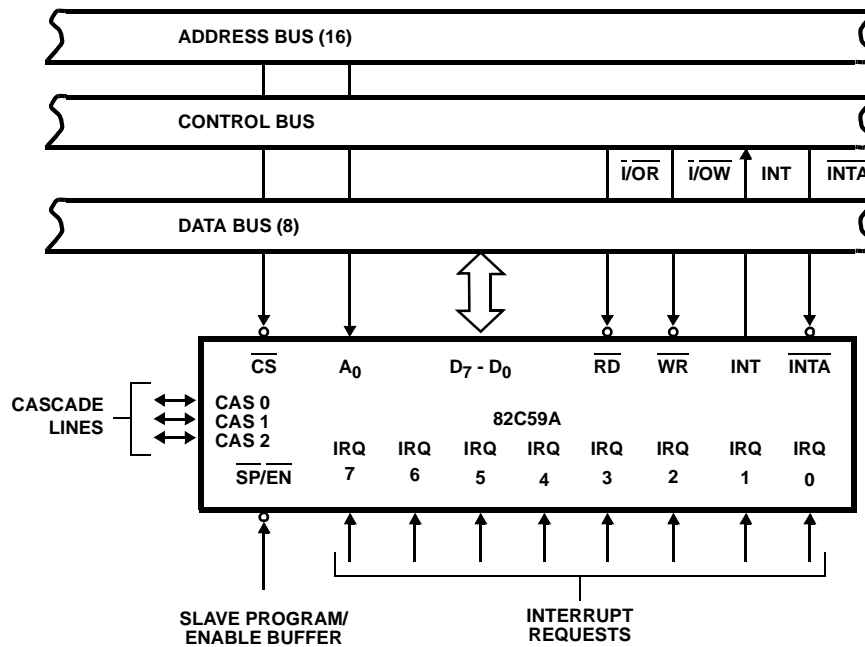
ADDRESS BUS (16)

CONTROL BUS

$\overline{I/OR}$ $\overline{I/OW}$ INT $\overline{INTA}$

DATA BUS (8)

$\overline{CS}$ $A_0$ $D_7$ - $D_0$ $\overline{RD}$ $\overline{WR}$ INT $\overline{INTA}$

CASCADE LINES

CAS 0
CAS 1
CAS 2

82C59A

$\overline{SP}/\overline{EN}$

IRQ 7 IRQ 6 IRQ 5 IRQ 4 IRQ 3 IRQ 2 IRQ 1 IRQ 0

SLAVE PROGRAM/ ENABLE BUFFER

INTERRUPT REQUESTS